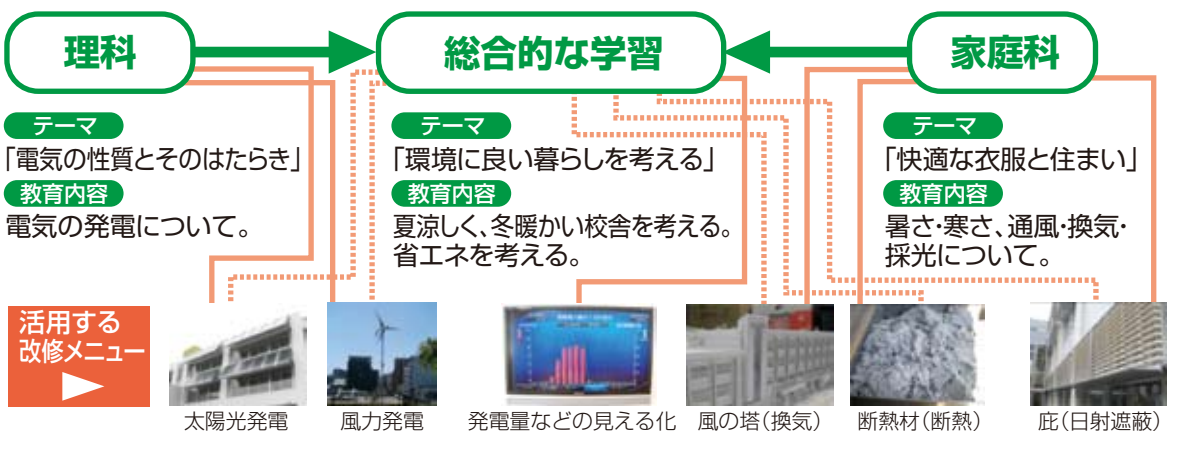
理科

総合的な学習

家庭科

テーマ
「電気の性質とそのはたらき」
教育内容
電気の発電について。

テーマ
「環境に良い暮らしを考える」
教育内容
夏涼しく、冬暖かい校舎を考える。省エネを考える。

テーマ
「快適な衣服と住まい」
教育内容
暑さ・寒さ、通風・換気・採光について。

活用する改修メニュー

太陽光発電

風力発電

発電量などの見える化

風の塔（換気）

断熱材（断熱）

庇（日射遮蔽）